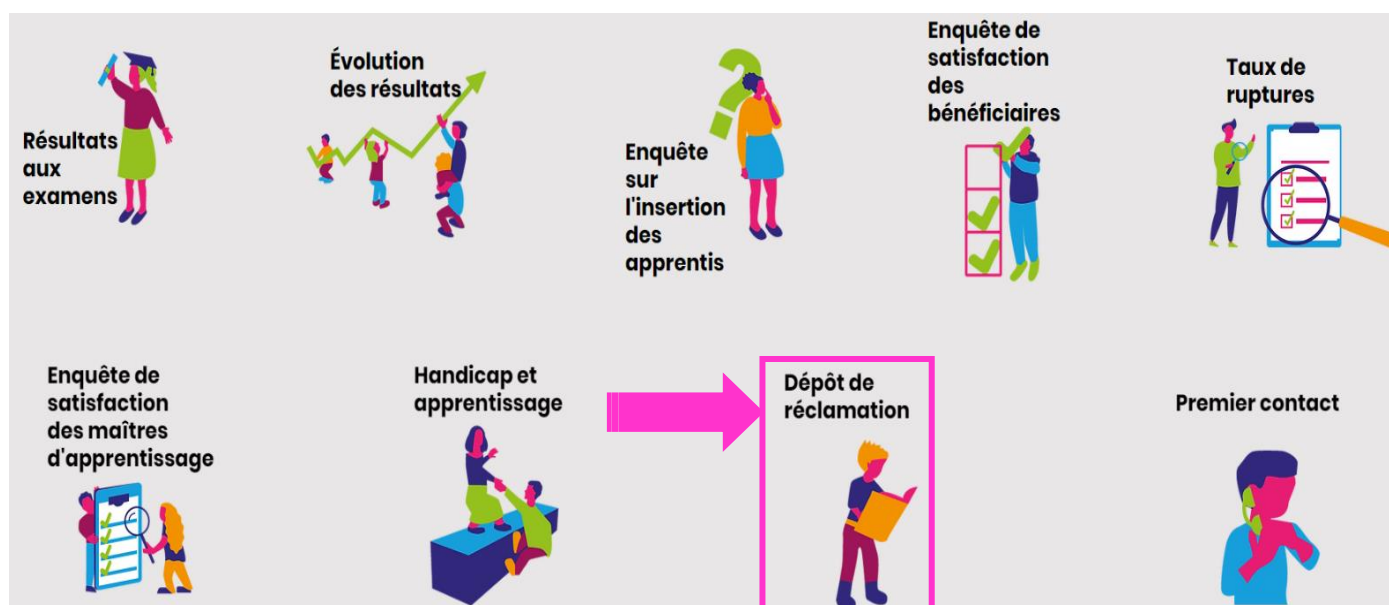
Résultats aux examens

Évolution des résultats

Enquête sur l'insertion des apprentis

Enquête de satisfaction des bénéficiaires

Taux de ruptures

Enquête de satisfaction des maîtres d'apprentissage

Handicap et apprentissage

Dépôt de réclamation

Premier contact